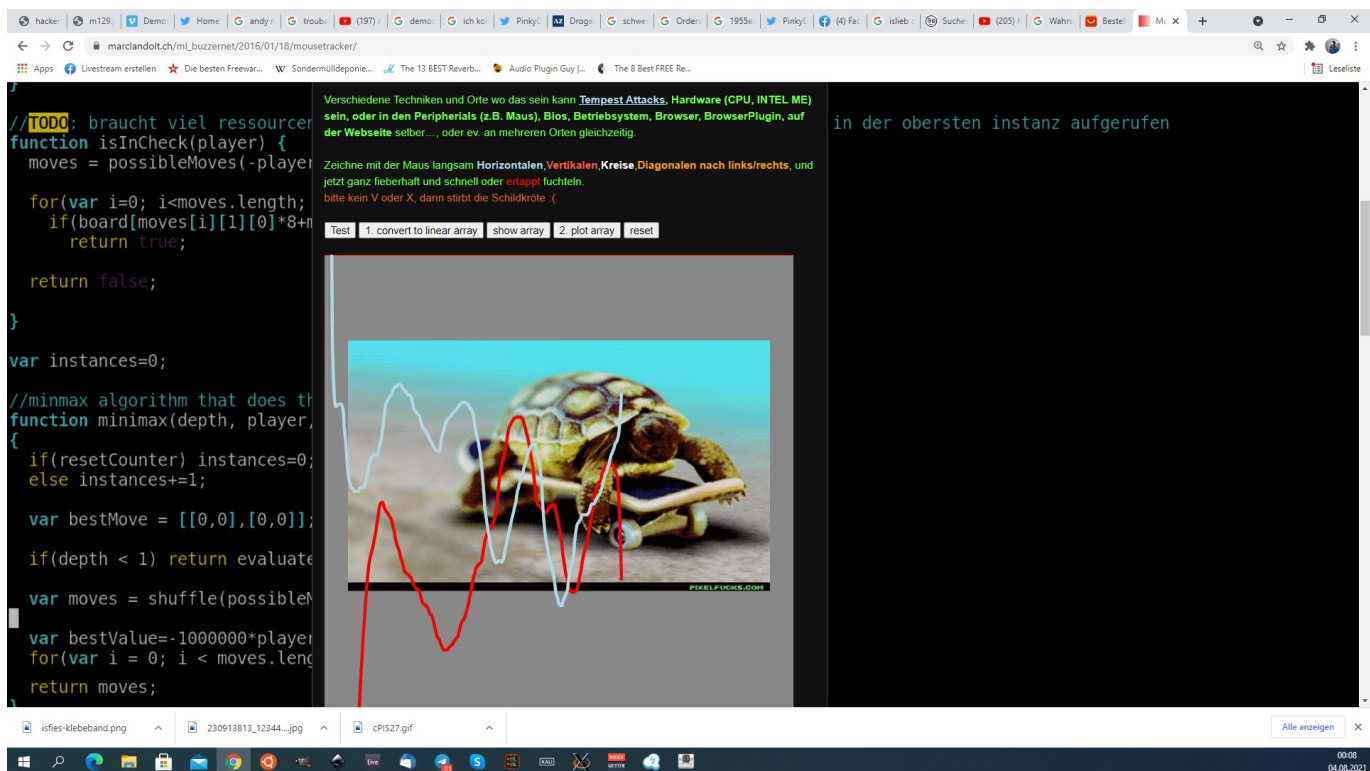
hacker | m129 | Demo | Home | andy | troub | (197) | demo | ich ko | Pinky | Droge | schwe | Orden | 1955e | Pinky | (4) Fac | islieb | Suche | (205) | Wahrs | Bestell | Mo

marclandolt.ch/ml_buzzernet/2016/01/18/mousetracker/

Apps | Livestream erstellen | Die besten Freewar... | Sondermülldeponie... | The 13 BEST Reverb... | Audio Plugin Guy |... | The 8 Best FREE Re... | Leseliste

}

//TODO: braucht viel ressourcen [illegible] in der obersten instanz aufgerufen
function isInCheck(player) {
moves = possibleMoves(-player

for(var i=0; i<moves.length;
if(board[moves[i][1][0]*8+m
return true;

return false;

}

var instances=0;

//minmax algorithm that does th
function minimax(depth, player,
{
if(resetCounter) instances=0;
else instances+=1;

var bestMove = [[0,0],[0,0]];

if(depth < 1) return evaluate

var moves = shuffle(possibleM

var bestValue=-1000000*player
for(var i = 0; i < moves.leng

return moves;

Verschiedene Techniken und Orte wo das sein kann Tempest Attacks, Hardware (CPU, INTEL ME) sein, oder in den Peripherials (z.B. Maus), Bios, Betriebsystem, Browser, BrowserPlugin, auf der Webseite selber..., oder ev. an mehreren Orten gleichzeitig.

Zeichne mit der Maus langsam Horizontalen,Vertikalen,Kreise,Diagonalen nach links/rechts, und jetzt ganz fieberhaft und schnell oder ertappt fuchteln.
bitte kein V oder X, dann stirbt die Schildkröte :(

Test | 1. convert to linear array | show array | 2. plot array | reset

PIXELFUCKS.COM

isfies-klebeband.png | 230913813_12344....jpg | cPIS27.gif | Alle anzeigen

00:08
04.08.2021